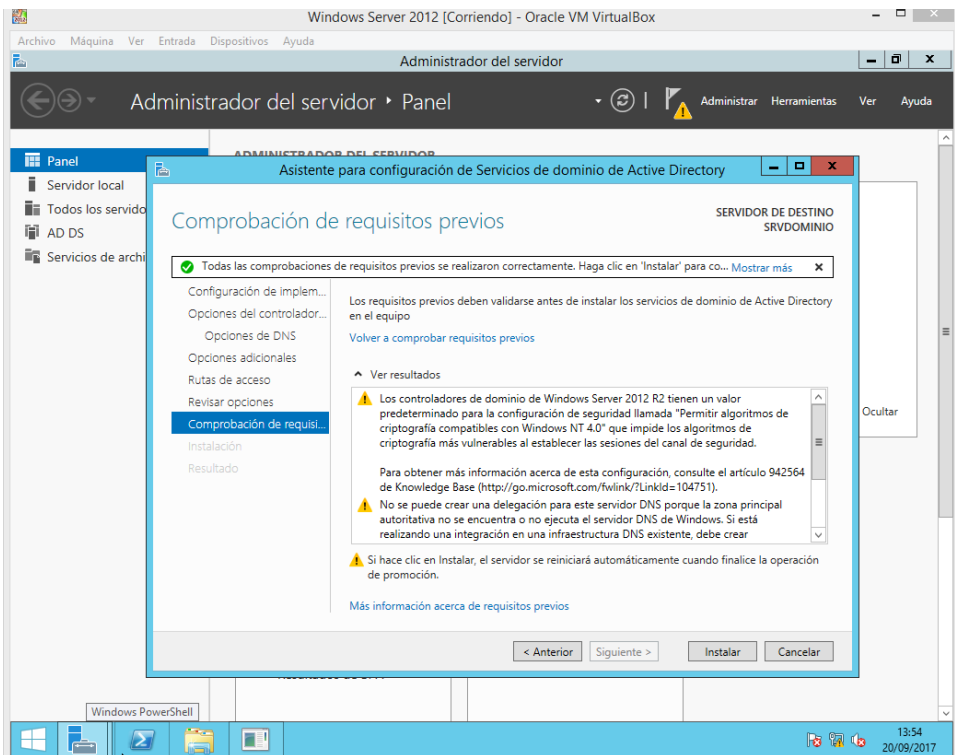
Windows Server 2012 [Corriendo] - Oracle VM VirtualBox

Archivo Máquina Ver Entrada Dispositivos Ayuda

Administrador del servidor

Administrador del servidor • Panel

Administrar Herramientas Ver Ayuda

Panel
Servidor local
Todos los servido
AD DS
Servicios de archi

ADMINISTRADOR DEL SERVIDOR

Asistente para configuración de Servicios de dominio de Active Directory

Comprobación de requisitos previos

SERVIDOR DE DESTINO
SRVDOMINIO

Todas las comprobaciones de requisitos previos se realizaron correctamente. Haga clic en 'Instalar' para co... Mostrar más

Configuración de implem...
Opciones del controlador...
Opciones de DNS
Opciones adicionales
Rutas de acceso
Revisar opciones
Comprobación de requisi...
Instalación
Resultado

Los requisitos previos deben validarse antes de instalar los servicios de dominio de Active Directory en el equipo

Volver a comprobar requisitos previos

Ver resultados

Los controladores de dominio de Windows Server 2012 R2 tienen un valor predeterminado para la configuración de seguridad llamada "Permitir algoritmos de criptografía compatibles con Windows NT 4.0" que impide los algoritmos de criptografía más vulnerables al establecer las sesiones del canal de seguridad.

Para obtener más información acerca de esta configuración, consulte el artículo 942564 de Knowledge Base (http://go.microsoft.com/fwlink/?LinkId=104751).

No se puede crear una delegación para este servidor DNS porque la zona principal autoritativa no se encuentra o no ejecuta el servidor DNS de Windows. Si está realizando una integración en una infraestructura DNS existente, debe crear

Si hace clic en Instalar, el servidor se reiniciará automáticamente cuando finalice la operación de promoción.

Más información acerca de requisitos previos

< Anterior Siguiente > Instalar Cancelar

Ocultar

Windows PowerShell

13:54
20/09/2017